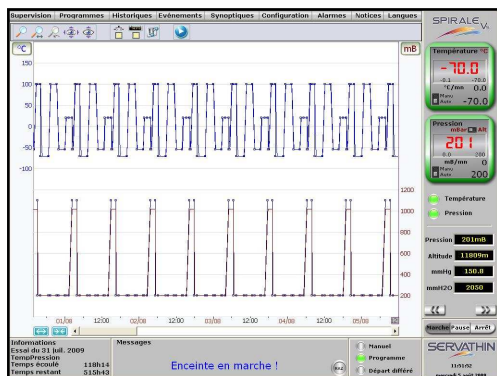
Supervision Programmes Historiques Evénements Synoptiques Configuration Alarmes Notices Langues

SPIRALE V

°C

150
100
50
0
-50
-100

mB

1200
1000
800
600
400
200

01/08 12:00 02/08 12:00 03/08 12:00 04/08 12:00 05/08

Température °C
-70.0
-0.1 -70.0
°C/mn 0.0
Manu
Auto -70.0

Pression
mBar Alt
201
0.0 200
mB/mn 0
Manu
Auto 200

Température
Pression

Pression 201mB
Altitude 11809m
mmHg 150.8
mmH2O 2050

Marche Pause Arrêt

Informations
Essai du 31 juil. 2009
TempPression
Temps écoulé 118h14
Temps restant 515h43

Messages

Enceinte en marche !

Manuel
Programme
Départ différé

SERVATHIN
11:51:52
mercredi 5 août 2009